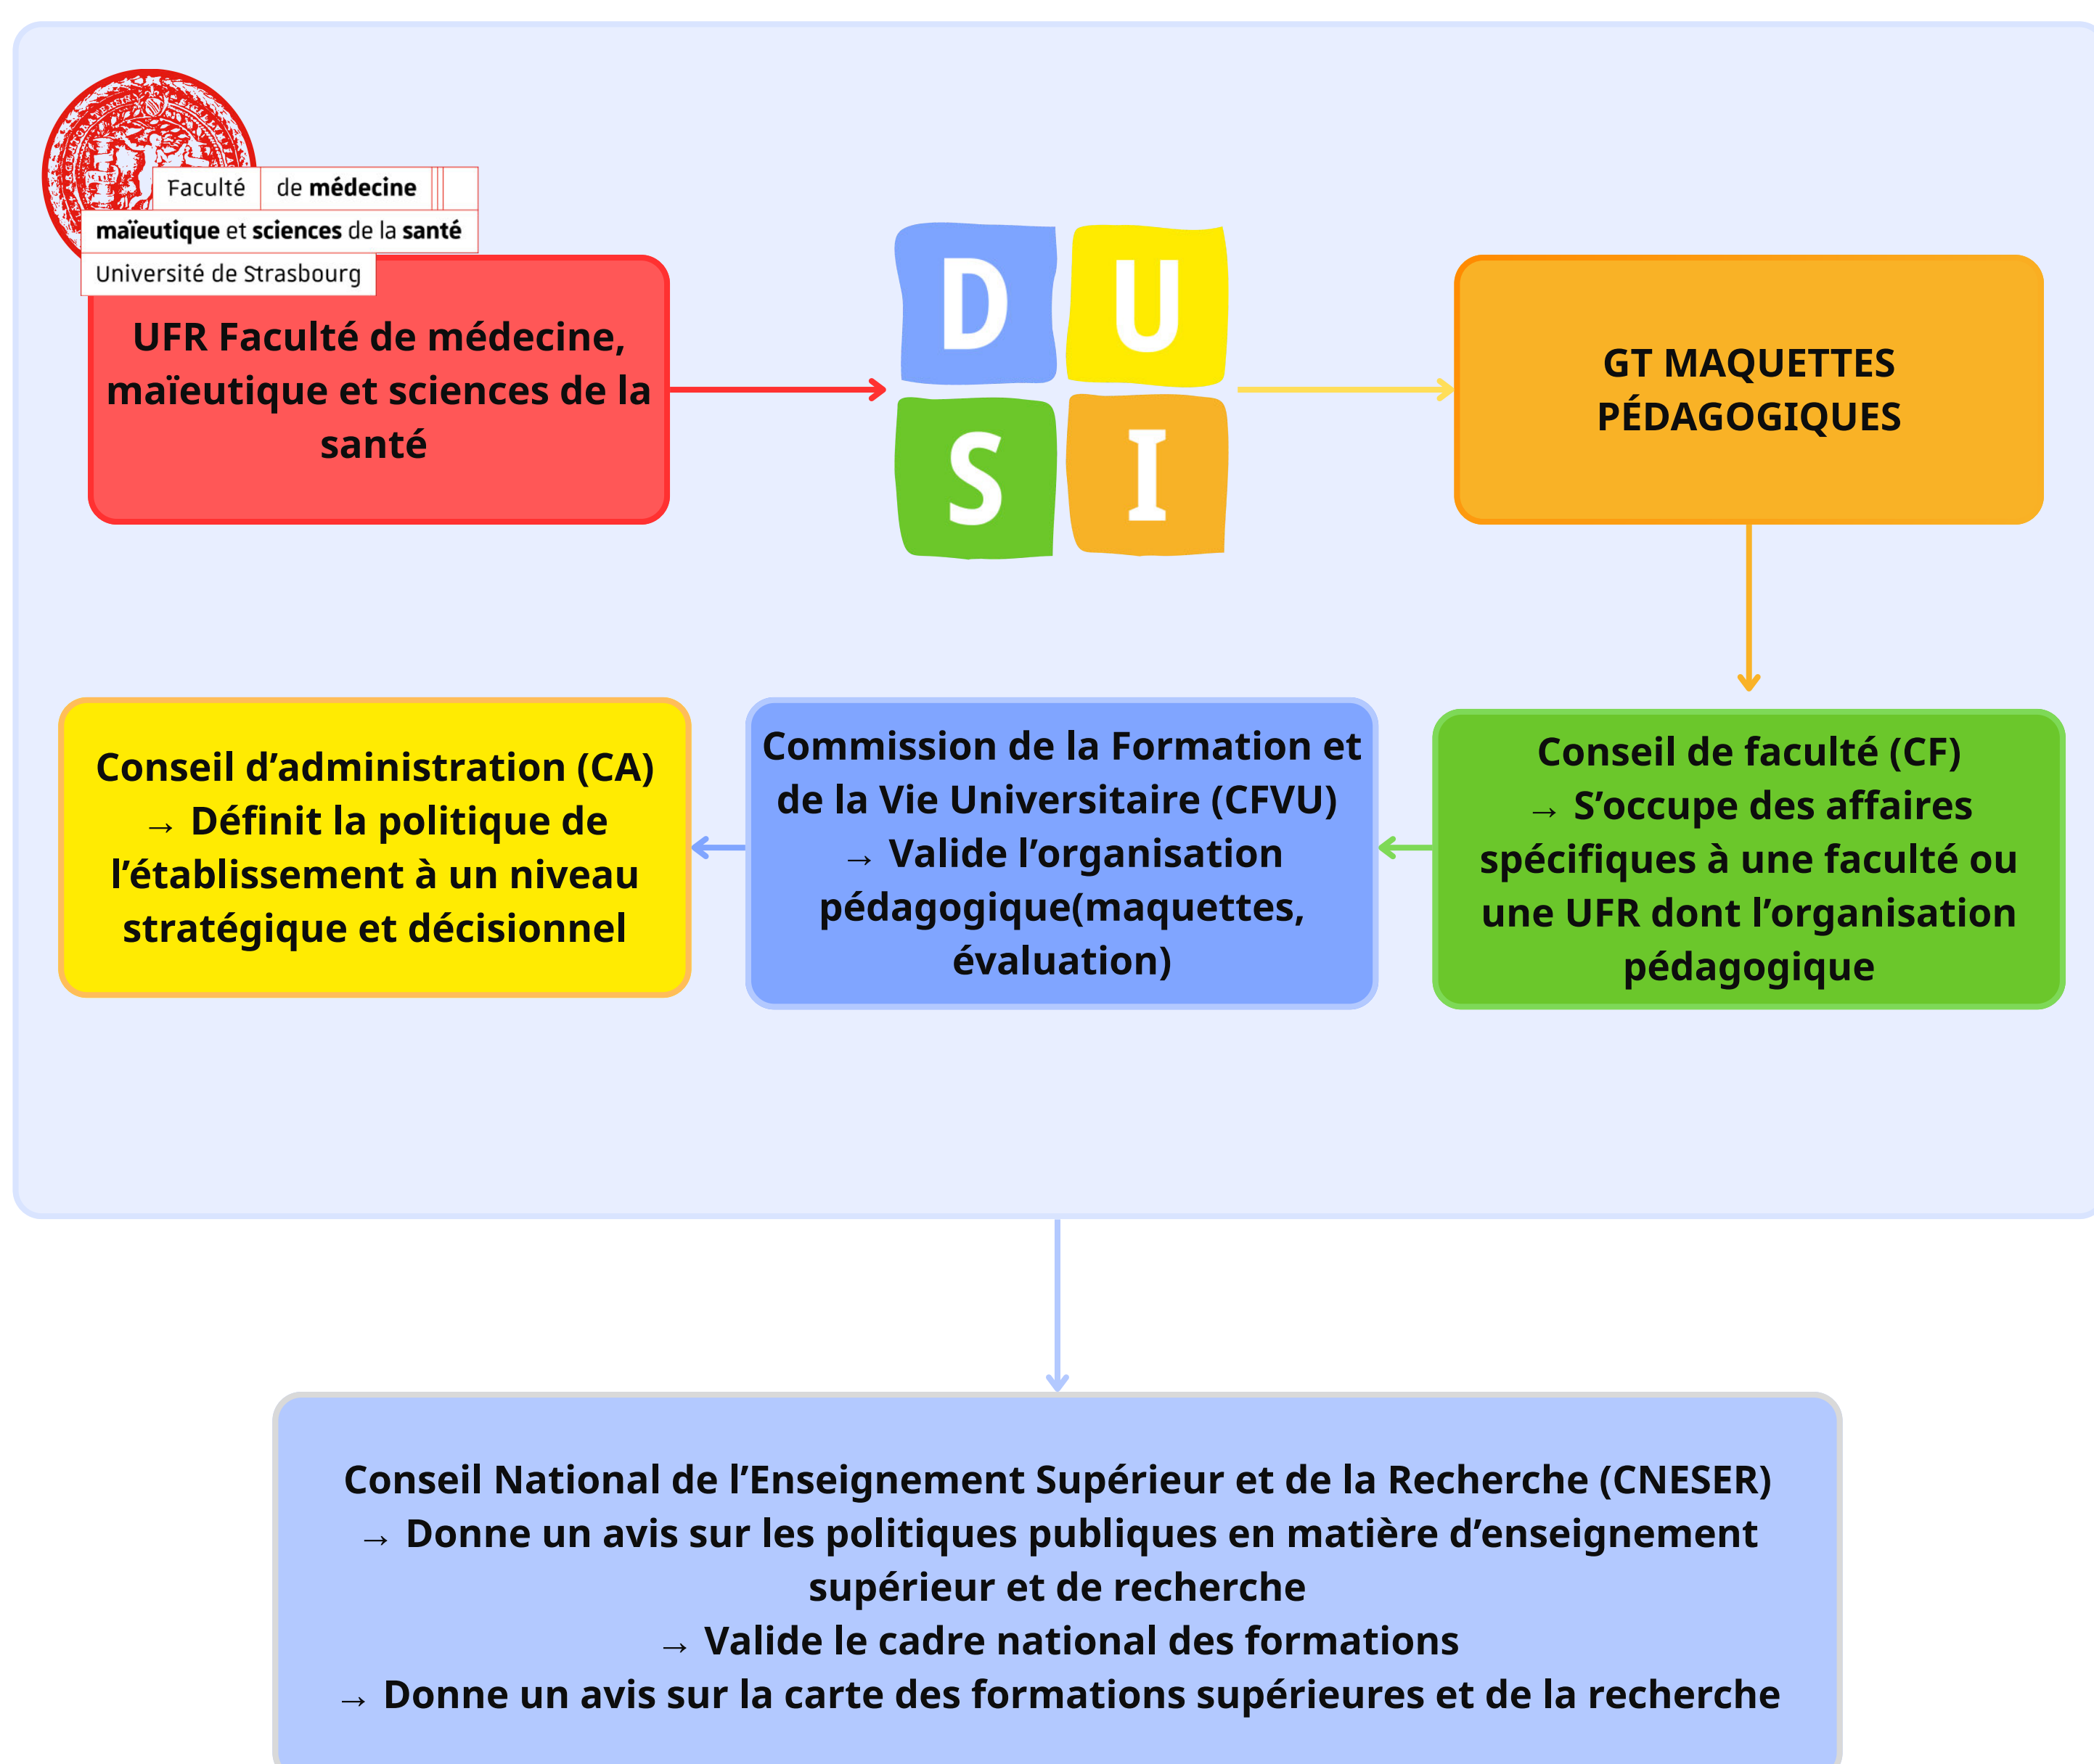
Faculté de médecine
maïeutique et sciences de la santé
Université de Strasbourg

UFR Faculté de médecine, maïeutique et sciences de la santé

D U
S I

GT MAQUETTES PÉDAGOGIQUES

Conseil de faculté (CF)
→ S'occupe des affaires spécifiques à une faculté ou une UFR dont l'organisation pédagogique

Commission de la Formation et de la Vie Universitaire (CFVU)
→ Valide l'organisation pédagogique(maquettes, évaluation)

Conseil d'administration (CA)
→ Définit la politique de l'établissement à un niveau stratégique et décisionnel

Conseil National de l'Enseignement Supérieur et de la Recherche (CNESER)
→ Donne un avis sur les politiques publiques en matière d'enseignement supérieur et de recherche
→ Valide le cadre national des formations
→ Donne un avis sur la carte des formations supérieures et de la recherche